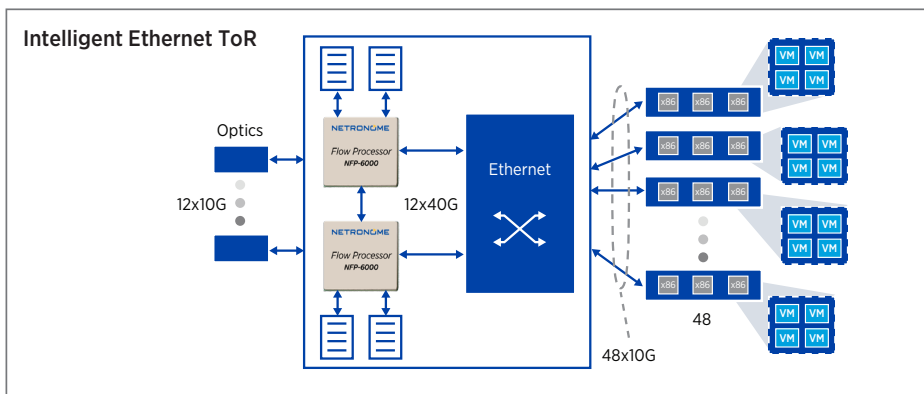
Intelligent Ethernet ToR

Optics

12x10G

NETRONOME
Flow Processor
NFP-6000

NETRONOME
Flow Processor
NFP-6000

12x40G

Ethernet

x86 x86 x86
x86 x86 x86
x86 x86 x86
x86 x86 x86

48

48x10G

VM VM
VM VM
VM VM
VM VM
VM VM
VM VM
VM VM
VM VM